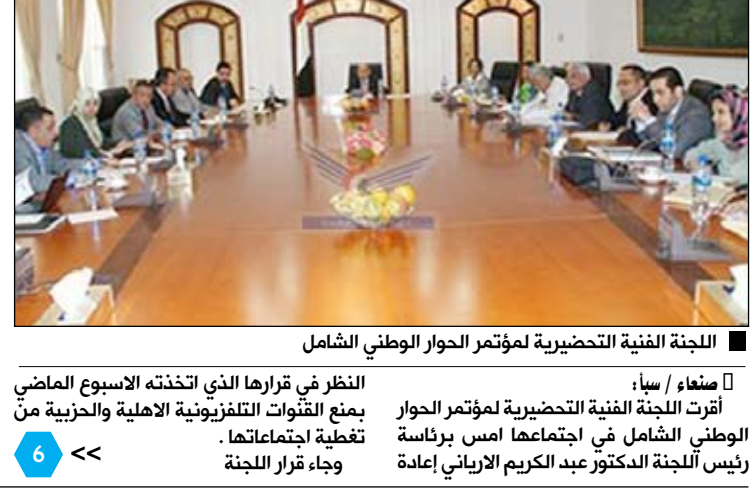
اللجنة الفنية التحضيرية لمؤتمر الحوار الوطني الشامل

صنعاء / سبأ:
أقرت اللجنة الفنية التحضيرية لمؤتمر الحوار الوطني الشامل في اجتماعها امس برئاسة رئيس اللجنة الدكتور عبد الكريم الارياني إعادة

النظر في قرارها الذي اتخذته الاسبوع الماضي بمنع القنوات التلفزيونية الاهلية والحزبية من تغطية اجتماعاتها .
وجاء قرار اللجنة

<< 6